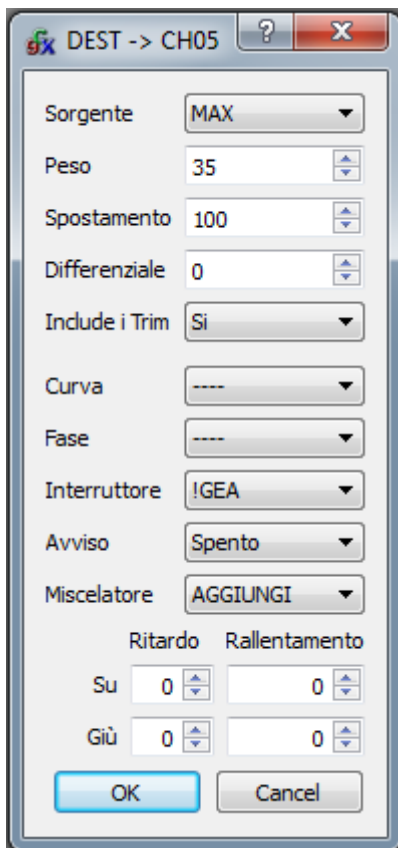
DEST -> CH05 ? X

Sorgente MAX
Peso 35
Spostamento 100
Differenziale 0
Include i Trim Si
Curva ----
Fase ----
Interruttore !GEA
Avviso Spento
Miscelatore AGGIUNGI

| | Ritardo | Rallentamento |
|---|---|---|
| Su | 0 | 0 |
| Giù | 0 | 0 |

OK Cancel